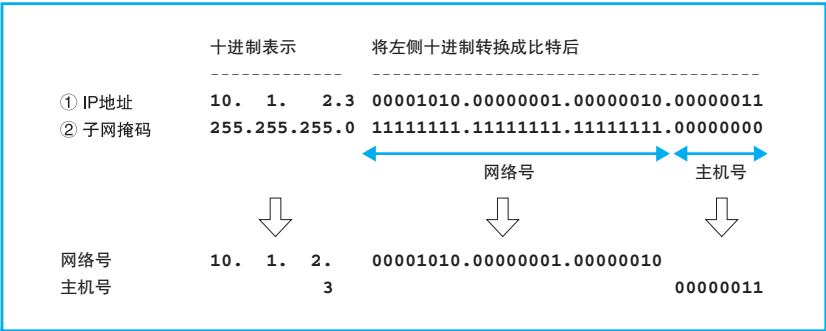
十进制表示　　将左侧十进制转换成比特后

-------------　　-------------------------------------

① IP地址　10.　1.　2.3　00001010.00000001.00000010.00000011

② 子网掩码　255.255.255.0　11111111.11111111.11111111.00000000

网络号　主机号

网络号　10.　1.　2.　00001010.00000001.00000010

主机号　3　00000011